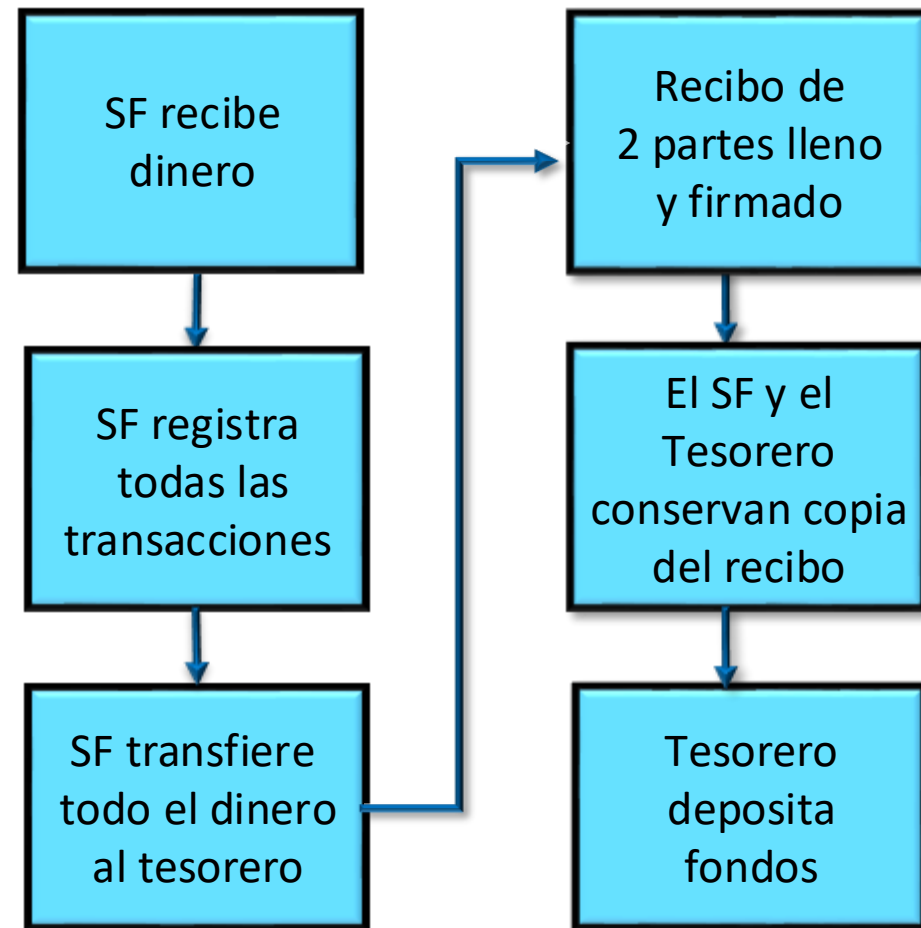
SF recibe dinero

SF registra todas las transacciones

SF transfiere todo el dinero al tesorero

Recibo de 2 partes lleno y firmado

El SF y el Tesorero conservan copia del recibo

Tesorero deposita fondos